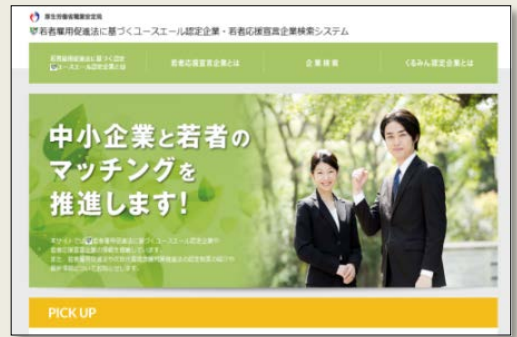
厚生労働省職業安定局

若者雇用促進法に基づくユースエール認定企業・若者応援宣言企業検索システム

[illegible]

若者応援宣言企業とは

企業検索

くるみん認定企業とは

中小企業と若者のマッチングを推進します!

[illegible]

PICK UP